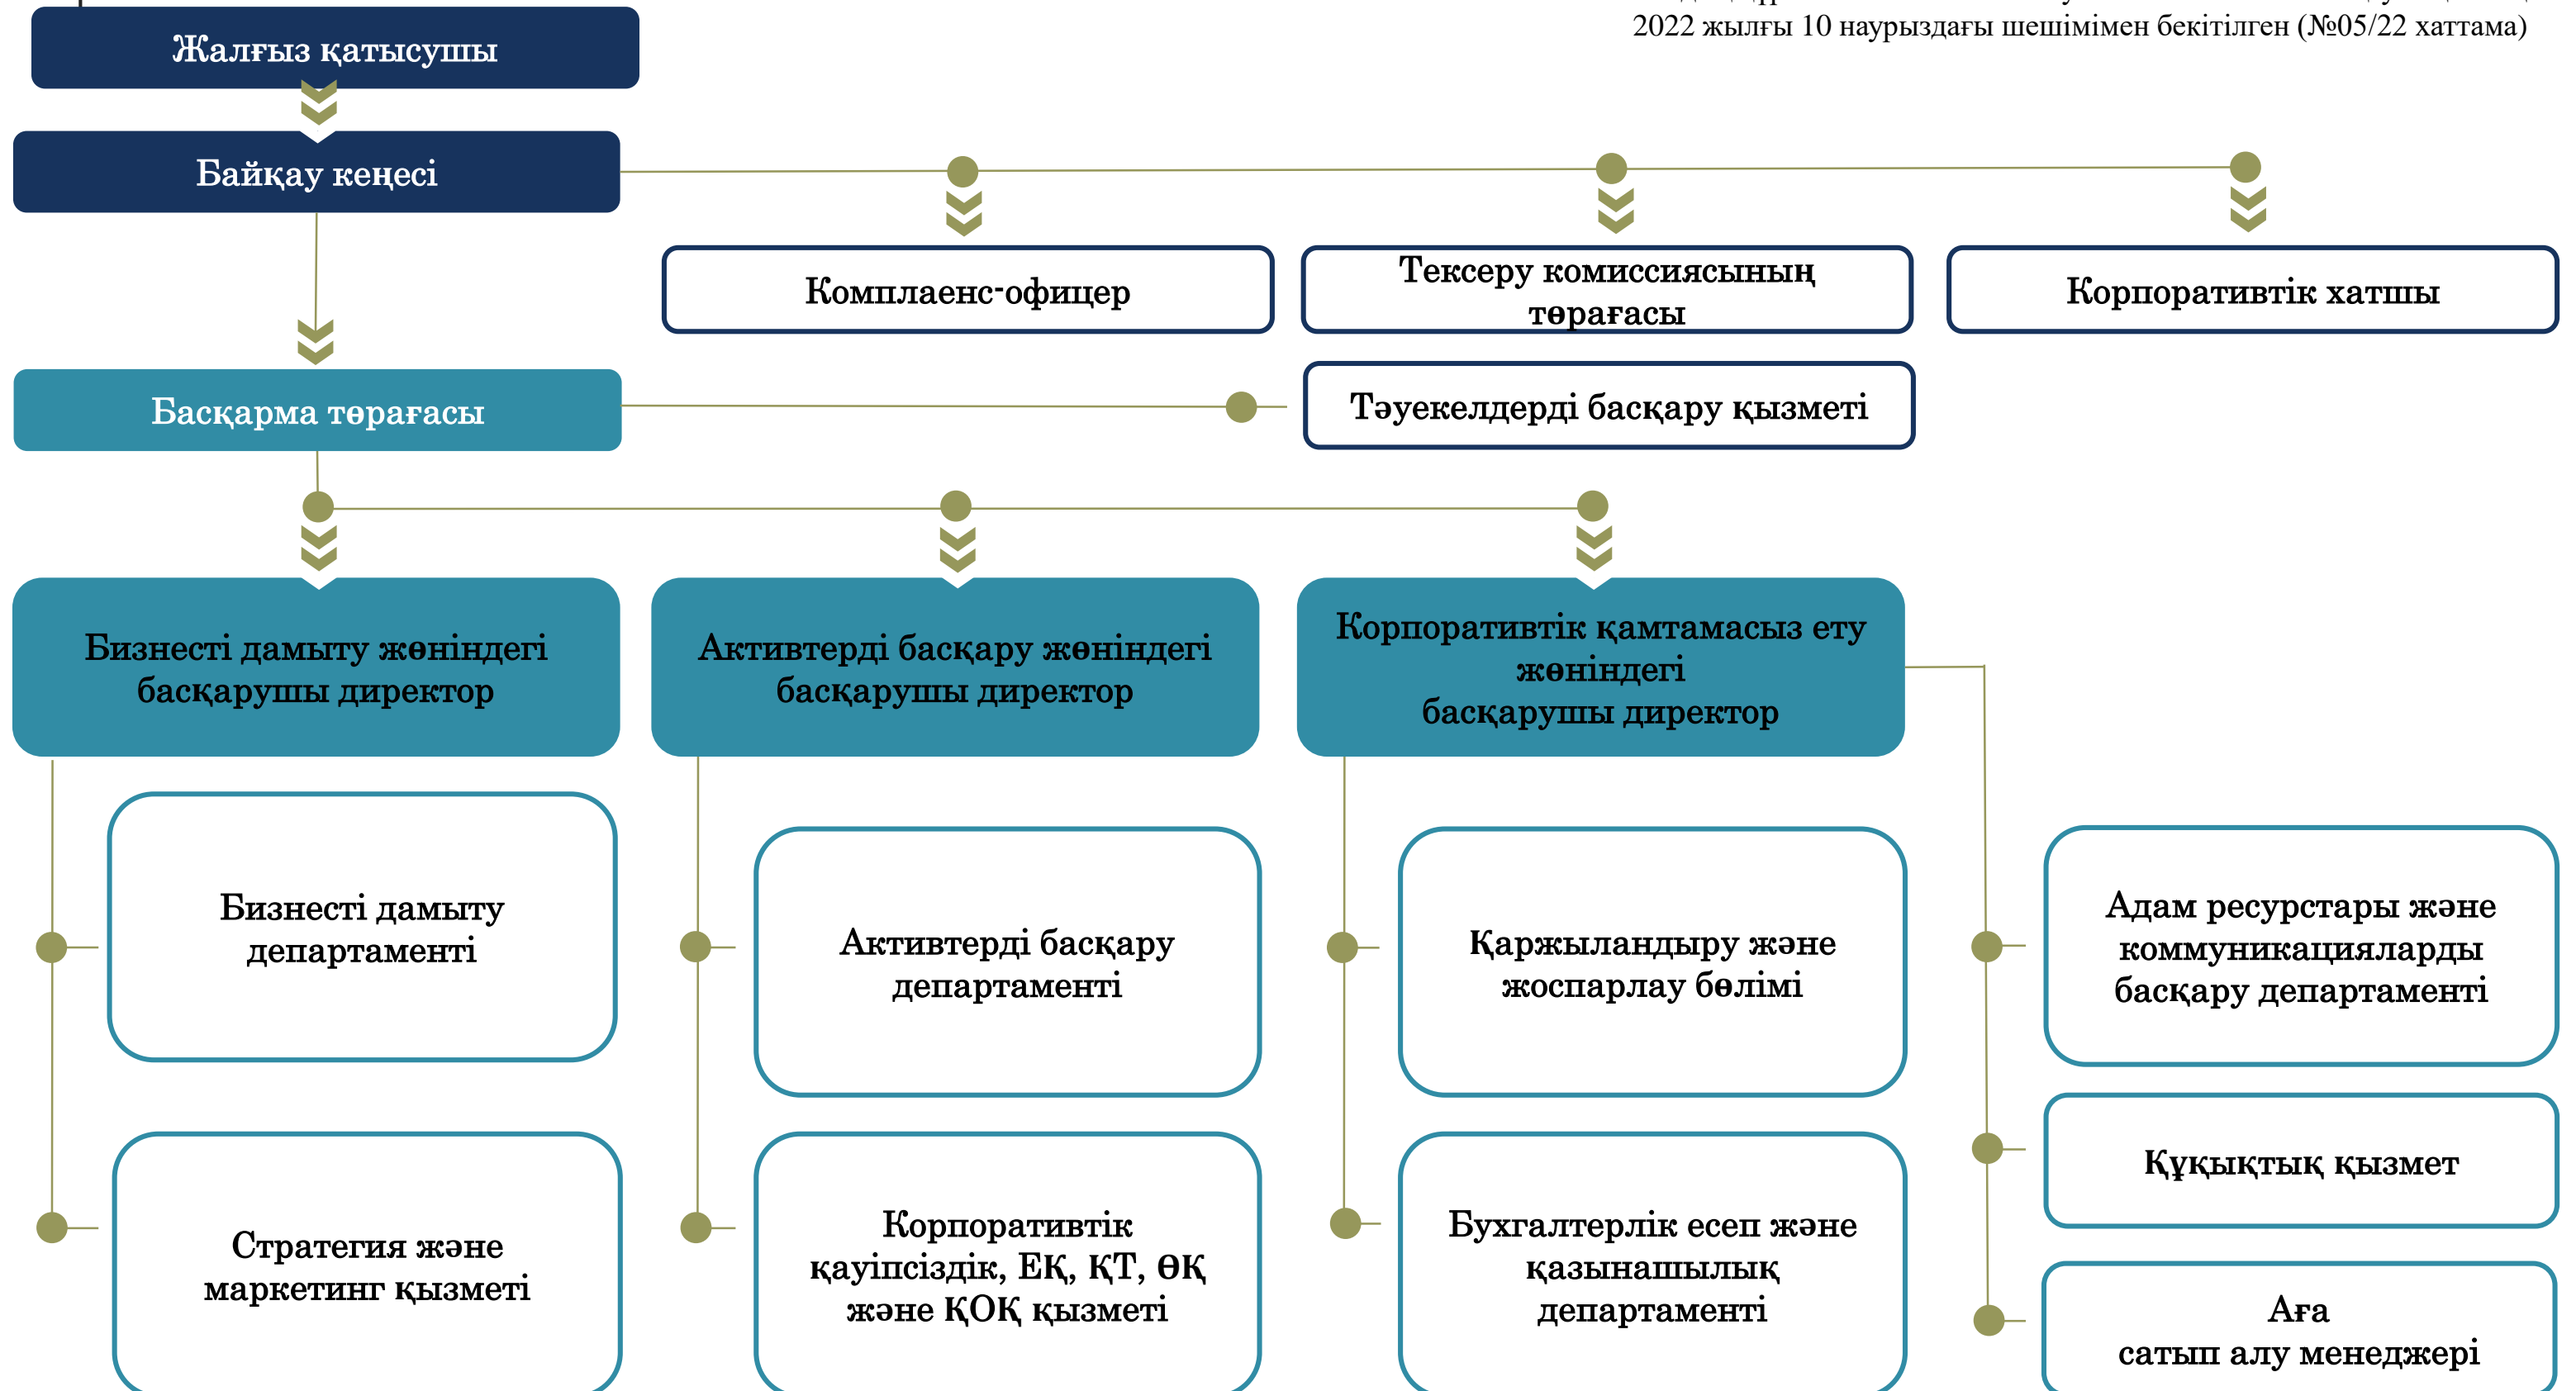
2022 жылғы 10 наурыздағы шешімімен бекітілген (№05/22 хаттама)

Жалғыз қатысушы

Байқау кеңесі

Комплаенс-офицер

Тексеру комиссиясының төрағасы

Корпоративтік хатшы

Басқарма төрағасы

Тәуекелдерді басқару қызметі

Бизнесті дамыту жөніндегі басқарушы директор

Активтерді басқару жөніндегі басқарушы директор

Корпоративтік қамтамасыз ету жөніндегі басқарушы директор

Бизнесті дамыту департаменті

Активтерді басқару департаменті

Қаржыландыру және жоспарлау бөлімі

Адам ресурстары және коммуникацияларды басқару департаменті

Құқықтық қызмет

Стратегия және маркетинг қызметі

Корпоративтік қауіпсіздік, ЕҚ, ҚТ, ӨҚ және ҚОҚ қызметі

Бухгалтерлік есеп және қазынашылық департаменті

Аға сатып алу менеджері